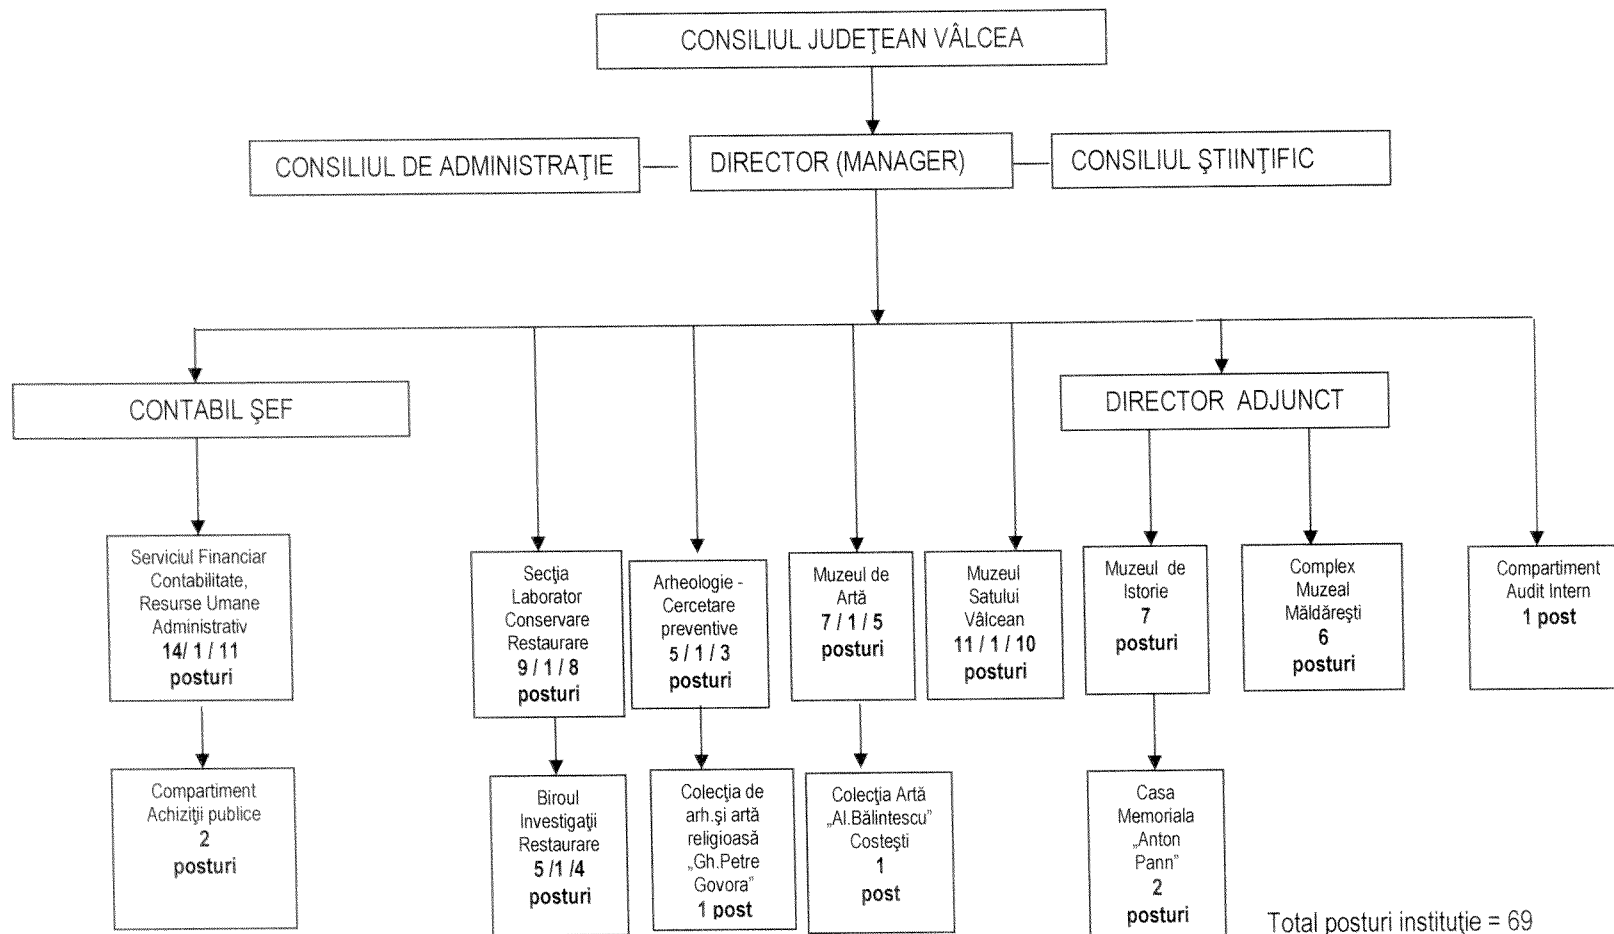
CONSILIUL JUDEŢEAN VÂLCEA

CONSILIUL DE ADMINISTRAŢIE

DIRECTOR (MANAGER)

CONSILIUL ŞTIINŢIFIC

CONTABIL ŞEF

DIRECTOR ADJUNCT

Serviciul Financiar Contabilitate, Resurse Umane Administrativ
14/ 1 / 11
posturi

Compartiment Achiziţii publice
2
posturi

Secţia Laborator Conservare Restaurare
9 / 1 / 8
posturi

Biroul Investigaţii Restaurare
5 /1 /4
posturi

Arheologie - Cercetare preventive
5 / 1 / 3
posturi

Colecţia de arh.şi artă religioasă „Gh.Petre Govora"
1 post

Muzeul de Artă
7 / 1 / 5
posturi

Colecţia Artă „Al.Bălintescu" Costeşti
1
post

Muzeul Satului Vâlcean
11 / 1 / 10
posturi

Muzeul de Istorie
7
posturi

Casa Memoriala „Anton Pann"
2
posturi

Complex Muzeal Măldăreşti
6
posturi

Compartiment Audit Intern
1 post

Total posturi instituţie = 69